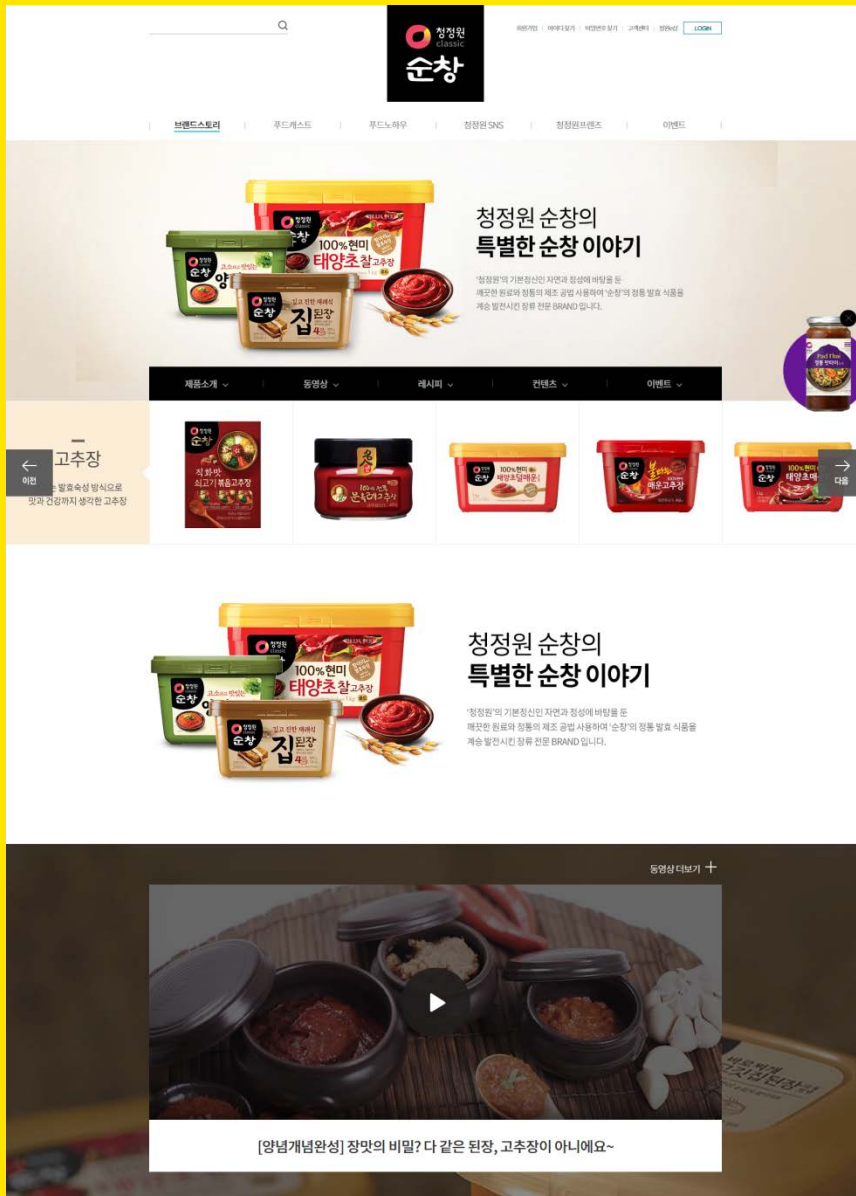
청정원 classic 순창

회원가입 | 아이디 찾기 | 비밀번호 찾기 | 고객센터 | 영문bo로 LOGIN

브랜드스토리 | 푸드케스트 | 푸드노하우 | 청정원 SNS | 청정원프렌즈 | 이벤트

청정원 순창의
특별한 순창 이야기

'청정원'의 기본정신인 자연과 정성에 바탕을 둔 깨끗한 원료와 정통의 제조 공법 사용하여 '순창'의 정통 발효 식품을 계승 발전시킨 장류 전문 BRAND 입니다.

100% 현미 태양초찰고추장
순창 쌈장
순창 깊고 진한 재래식 집된장

제품소개 | 동영상 | 레시피 | 컨텐츠 | 이벤트

고추장
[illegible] 발효숙성 방식으로 맛과 건강까지 생각한 고추장

이전
다음

직화맛 쇠고기 볶음고추장
100% 현미 태양초 찰고추장
불 매운고추장
100% 현미 태양초 매

Pad Thai

청정원 순창의
특별한 순창 이야기

'청정원'의 기본정신인 자연과 정성에 바탕을 둔 깨끗한 원료와 정통의 제조 공법 사용하여 '순창'의 정통 발효 식품을 계승 발전시킨 장류 전문 BRAND 입니다.

100% 현미 태양초찰고추장
쌈장
깊고 진한 재래식 집된장

동영상 더보기 +

[양념개념완성] 장맛의 비밀? 다 같은 된장, 고추장이 아니에요~